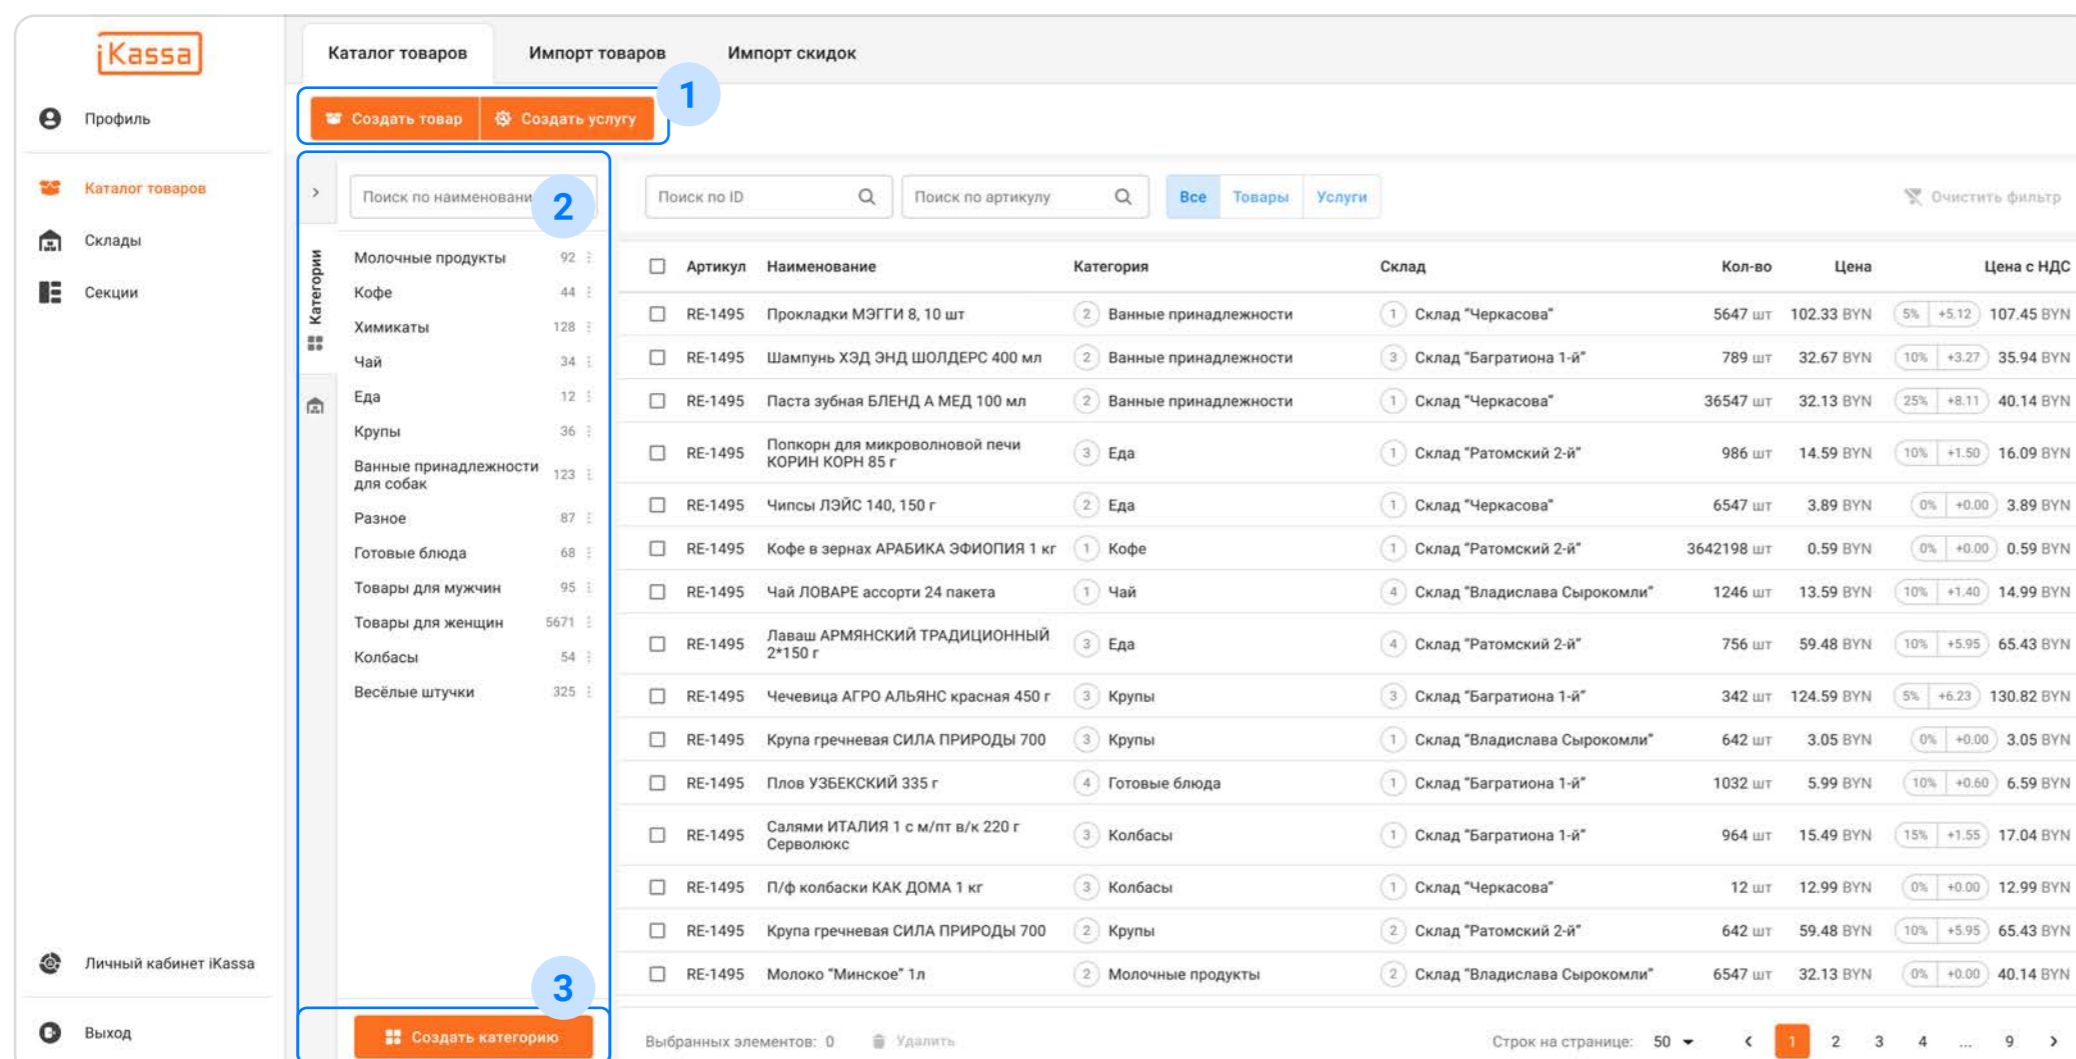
iKassa

Профиль

Каталог товаров

Склады

Секции

Личный кабинет iKassa

Выход

Каталог товаров | Импорт товаров | Импорт скидок

1

Создать товар | Создать услугу

2

Поиск по наименовани

Категории

| Молочные продукты | 92 |
|---|---|
| Кофе | 44 |
| Химикаты | 128 |
| Чай | 34 |
| Еда | 12 |
| Крупы | 36 |
| Ванные принадлежности для собак | 123 |
| Разное | 87 |
| Готовые блюда | 68 |
| Товары для мужчин | 95 |
| Товары для женщин | 5671 |
| Колбасы | 54 |
| Весёлые штучки | 325 |

3

Создать категорию

Поиск по ID | Поиск по артикулу | Все | Товары | Услуги | Очистить фильтр

| Артикул | Наименование | Категория | Склад | Кол-во | Цена | | Цена с НДС |
|---|---|---|---|---|---|---|---|
| RE-1495 | Прокладки МЭГГИ 8, 10 шт | 2 Ванные принадлежности | 1 Склад "Черкасова" | 5647 шт | 102.33 BYN | 5% +5.12 | 107.45 BYN |
| RE-1495 | Шампунь ХЭД ЭНД ШОЛДЕРС 400 мл | 2 Ванные принадлежности | 3 Склад "Багратиона 1-й" | 789 шт | 32.67 BYN | 10% +3.27 | 35.94 BYN |
| RE-1495 | Паста зубная БЛЕНД А МЕД 100 мл | 2 Ванные принадлежности | 1 Склад "Черкасова" | 36547 шт | 32.13 BYN | 25% +8.11 | 40.14 BYN |
| RE-1495 | Попкорн для микроволновой печи КОРИН КОРН 85 г | 3 Еда | 1 Склад "Ратомский 2-й" | 986 шт | 14.59 BYN | 10% +1.50 | 16.09 BYN |
| RE-1495 | Чипсы ЛЭЙС 140, 150 г | 2 Еда | 1 Склад "Черкасова" | 6547 шт | 3.89 BYN | 0% +0.00 | 3.89 BYN |
| RE-1495 | Кофе в зернах АРАБИКА ЭФИОПИЯ 1 кг | 1 Кофе | 1 Склад "Ратомский 2-й" | 3642198 шт | 0.59 BYN | 0% +0.00 | 0.59 BYN |
| RE-1495 | Чай ЛОВАРЕ ассорти 24 пакета | 1 Чай | 4 Склад "Владислава Сырокомли" | 1246 шт | 13.59 BYN | 10% +1.40 | 14.99 BYN |
| RE-1495 | Лаваш АРМЯНСКИЙ ТРАДИЦИОННЫЙ 2*150 г | 3 Еда | 4 Склад "Ратомский 2-й" | 756 шт | 59.48 BYN | 10% +5.95 | 65.43 BYN |
| RE-1495 | Чечевица АГРО АЛЬЯНС красная 450 г | 3 Крупы | 3 Склад "Багратиона 1-й" | 342 шт | 124.59 BYN | 5% +6.23 | 130.82 BYN |
| RE-1495 | Крупа гречневая СИЛА ПРИРОДЫ 700 | 3 Крупы | 1 Склад "Владислава Сырокомли" | 642 шт | 3.05 BYN | 0% +0.00 | 3.05 BYN |
| RE-1495 | Плов УЗБЕКСКИЙ 335 г | 4 Готовые блюда | 1 Склад "Багратиона 1-й" | 1032 шт | 5.99 BYN | 10% +0.60 | 6.59 BYN |
| RE-1495 | Салями ИТАЛИЯ 1 с м/пт в/к 220 г Серволюкс | 3 Колбасы | 1 Склад "Багратиона 1-й" | 964 шт | 15.49 BYN | 15% +1.55 | 17.04 BYN |
| RE-1495 | П/ф колбаски КАК ДОМА 1 кг | 3 Колбасы | 1 Склад "Черкасова" | 12 шт | 12.99 BYN | 0% +0.00 | 12.99 BYN |
| RE-1495 | Крупа гречневая СИЛА ПРИРОДЫ 700 | 2 Крупы | 2 Склад "Ратомский 2-й" | 642 шт | 59.48 BYN | 10% +5.95 | 65.43 BYN |
| RE-1495 | Молоко "Минское" 1л | 2 Молочные продукты | 2 Склад "Владислава Сырокомли" | 6547 шт | 32.13 BYN | 0% +0.00 | 40.14 BYN |

Выбранных элементов: 0 Удалить

Строк на странице: 50 ‹ 1 2 3 4 ... 9 ›